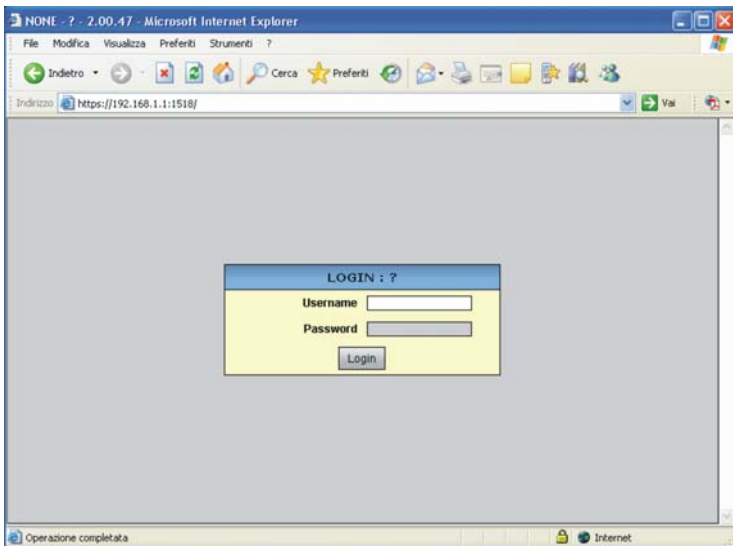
NONE - ? - 2.00.47 - Microsoft Internet Explorer

File Modifica Visualizza Preferiti Strumenti ?

Indietro Cerca Preferiti

Indirizzo https://192.168.1.1:1518/

Vai

LOGIN : ?

Username

Password

Login

Operazione completata

Internet